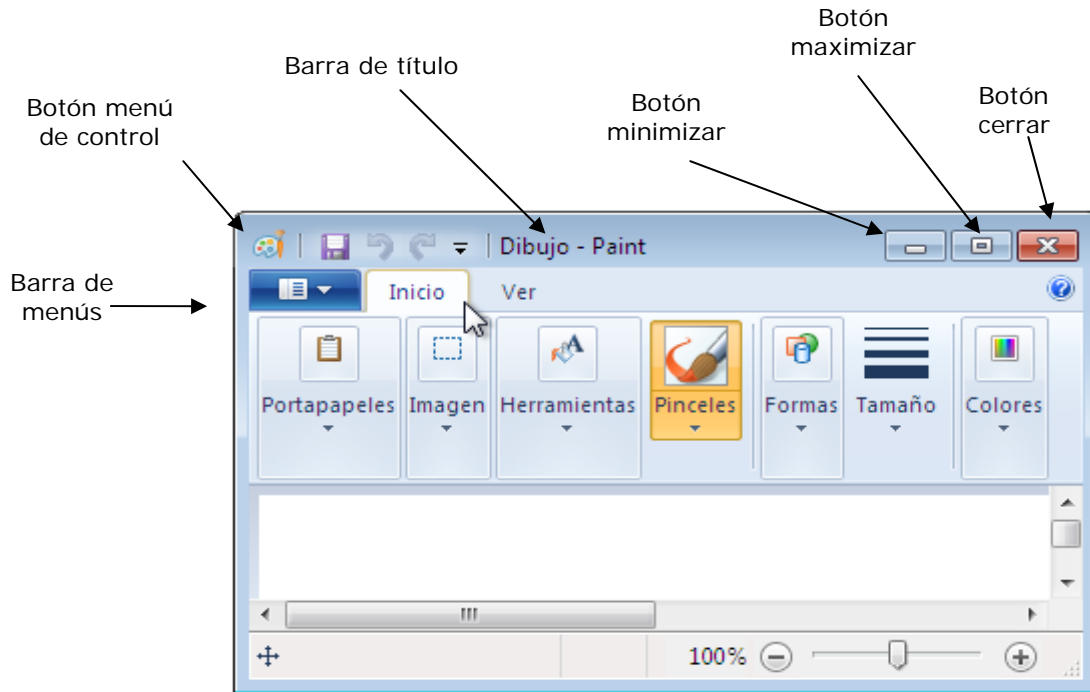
Botón maximizar

Barra de título

Botón menú de control

Botón minimizar

Botón cerrar

Barra de menús

Dibujo - Paint

Inicio

Ver

Portapapeles

Imagen

Herramientas

Pinceles

Formas

Tamaño

Colores

100%